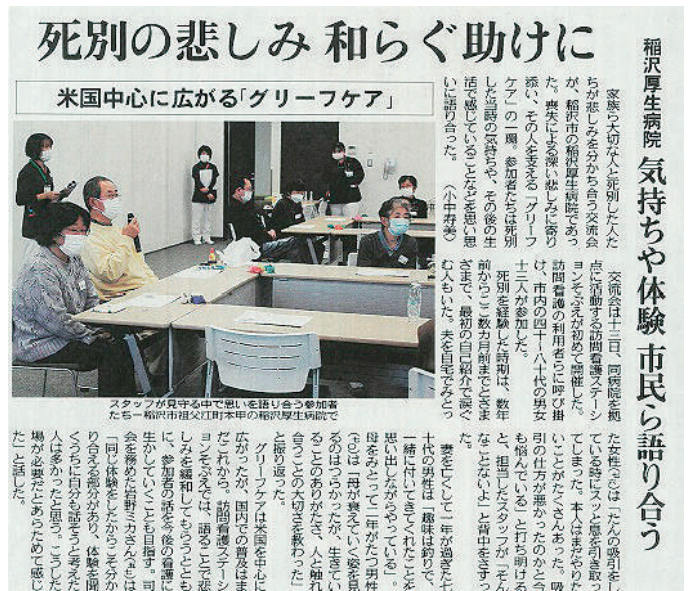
死別の悲しみ 和らぐ助けに

米国中心に広がる「グリーフケア」

稲沢厚生病院

気持ちや体験 市民ら語り合う

家族ら大切な人と死別した人たちが悲しみを分かち合う交流会が、稲沢市の稲沢厚生病院であった。喪失による深い悲しみに寄り添い、その人を支える「グリーフケア」の一環。参加者たちは死別した当時の気持ちや、その後の生活で感じていることなどを思い思いに語り合った。（小中寿美）

交流会は十三日、同病院を拠点に活動する訪問看護ステーションそぶえが初めて開催した。訪問看護の利用者らに呼び掛け、市内の四十～八十代の男女十三人が参加した。

死別を経験した時期は、数年前からご数カ月前までさまざまで、最初の自己紹介で涙ぐむ人もいた。夫を自宅でみとった女性(○○)は「たんの吸引をしている時にスッと息を引き取ってしまった。本人はまだやりたいことがたくさんあった。吸引の仕方が悪かったのかと今も悩んでいる」と打ち明けると、担当したスタッフが「そんなことないよ」と背中をさすった。

妻を亡くして一年が過ぎた七十代の男性は「趣味は釣りで、一緒に付いてきてくれたことを思い出しながらやっている」。母をみとって二年がたつ男性(○○)は「母が寝ていた姿を見ることがなかったが、生きていることのありがたさ、人と触れ合うことの大切さを教わった」と振り返った。

グリーフケアは米国を中心に広がったが、国内での普及はまだ。訪問看護ステーションそぶえでは、語ることで悲しみを緩和してもらうとともに、参加者の話を今後の看護に生かしていくことも目指す。司会を務めた岩野ミカさん(○○)は「同じ体験をしながらこそ分かり合える部分がある。体験を聞くうちに自分も語ろうと考えた人は多かったと思う。こうした場が必要だとあらためて感じた」と話した。

スタッフが見守る中で思いを語り合う参加者たち＝稲沢市祖父江町本甲の稲沢厚生病院で